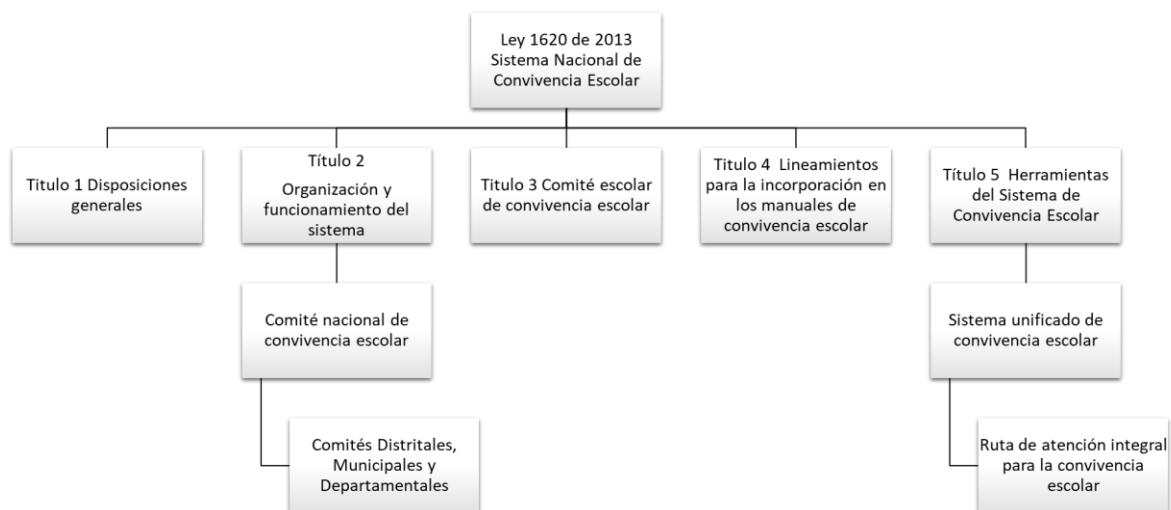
Ley 1620 de 2013 Sistema Nacional de Convivencia Escolar

Titulo 1 Disposiciones generales

Título 2

Organización y funcionamiento del sistema

Comité nacional de convivencia escolar

Comités Distritales, Municipales y Departamentales

Titulo 3 Comité escolar de convivencia escolar

Titulo 4 Lineamientos para la incorporación en los manuales de convivencia escolar

Título 5 Herramientas del Sistema de Convivencia Escolar

Sistema unificado de convivencia escolar

Ruta de atención integral para la convivencia escolar